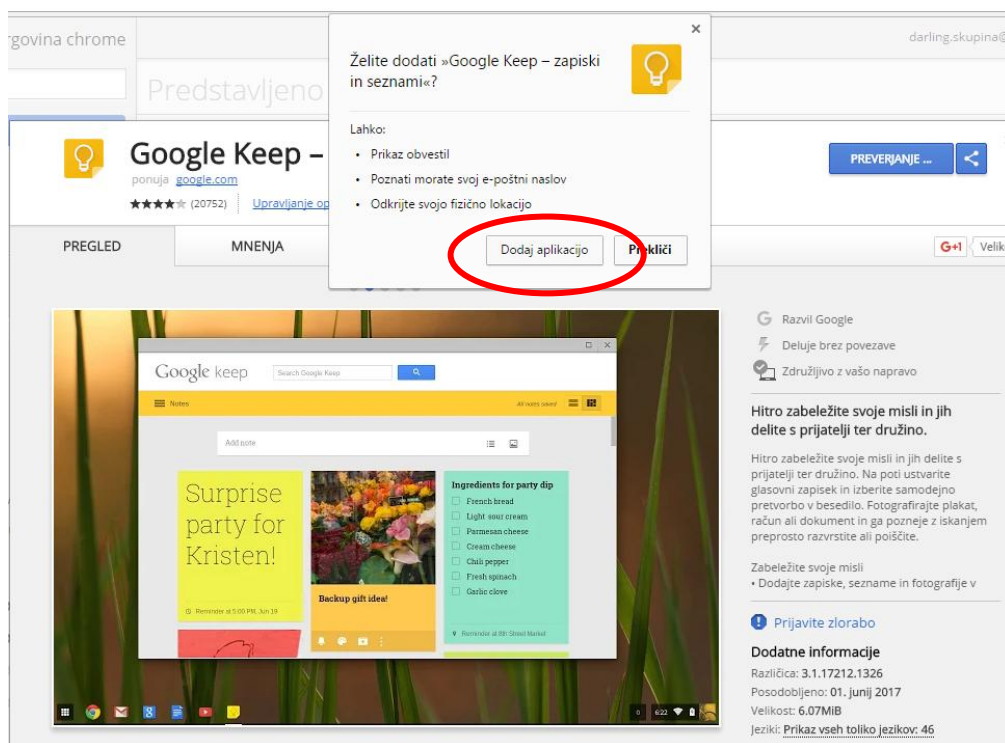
rgovina chrome

darling.skupina@

Predstavljeno

Google Keep –

ponuja google.com

★★★★☆ (20752) Upravljanje op

PREVERJANJE ...

PREGLED

MNENJA

G+1 Velik

Želite dodati »Google Keep – zapiski in seznami«?

Lahko:

• Prikaz obvestil
• Poznati morate svoj e-poštni naslov
• Odkrijte svojo fizično lokacijo

Dodaj aplikacijo

Prekliči

Google keep

Search Google Keep

Notes

All notes saved

Add note

Surprise party for Kristen!

Reminder at 5:00 PM, Jun 19

Backup gift idea!

Ingredients for party dip

French bread
Light sour cream
Parmesan cheese
Cream cheese
Chili pepper
Fresh spinach
Garlic clove

Reminder at 8th Street Market

6:22

Razvil Google

Deluje brez povezave

Združljivo z vašo napravo

Hitro zabeležite svoje misli in jih delite s prijatelji ter družino.

Hitro zabeležite svoje misli in jih delite s prijatelji ter družino. Na poti ustvarite glasovni zapisek in izberite samodejno pretvorbo v besedilo. Fotografirajte plakat, račun ali dokument in ga pozneje z iskanjem preprosto razvrstite ali poiščite.

Zabeležite svoje misli
• Dodajte zapiske, sezname in fotografije v

Prijavite zlorabo

Dodatne informacije

Različica: 3.1.17212.1326
Posodobljeno: 01. junij 2017
Velikost: 6.07MiB
Jeziki: Prikaz vseh toliko jezikov: 46